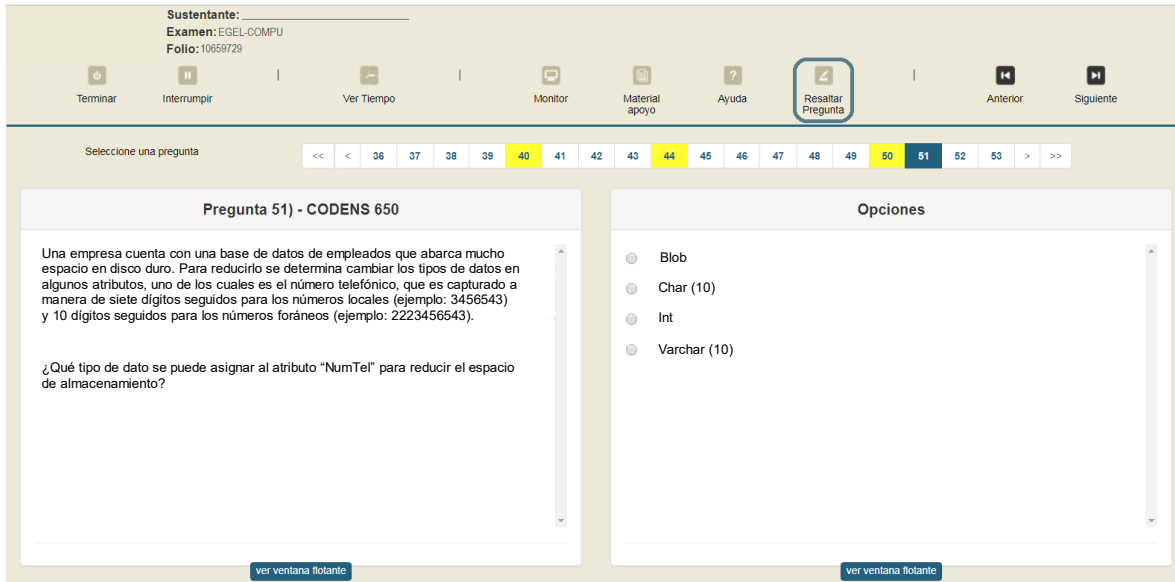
Sustentante: ____________________________
Examen: EGEL-COMPU
Folio: 10659729

Terminar | Interrumpir | Ver Tiempo | Monitor | Material apoyo | Ayuda | Resaltar Pregunta | Anterior | Siguiente

Seleccione una pregunta

<< < 36 37 38 39 40 41 42 43 44 45 46 47 48 49 50 51 52 53 > >>

Pregunta 51) - CODENS 650

Una empresa cuenta con una base de datos de empleados que abarca mucho espacio en disco duro. Para reducirlo se determina cambiar los tipos de datos en algunos atributos, uno de los cuales es el número telefónico, que es capturado a manera de siete dígitos seguidos para los números locales (ejemplo: 3456543) y 10 dígitos seguidos para los números foráneos (ejemplo: 2223456543).

¿Qué tipo de dato se puede asignar al atributo “NumTel” para reducir el espacio de almacenamiento?

Opciones

Blob
Char (10)
Int
Varchar (10)

ver ventana flotante

ver ventana flotante